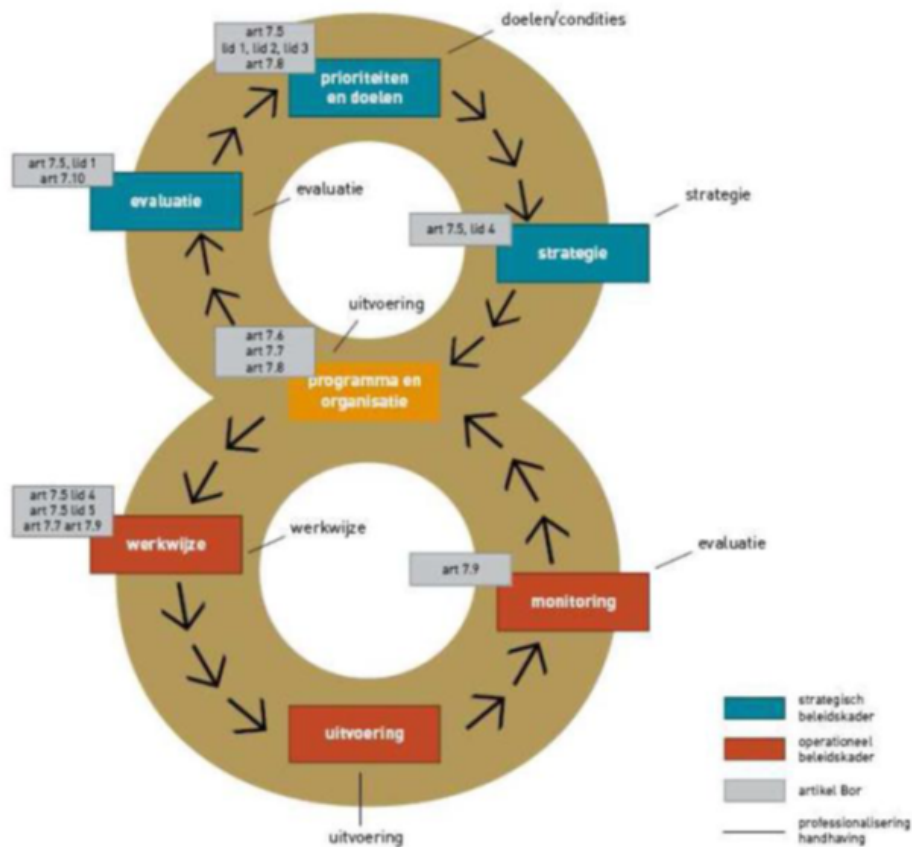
doelen/condities

art 7.5
lid 1, lid 2, lid 3
art 7.8

prioriteiten en doelen

art 7.5, lid 1
art 7.10

evaluatie

evaluatie

art 7.5, lid 4

strategie

strategie

uitvoering

art 7.6
art 7.7
art 7.8

programma en organisatie

art 7.5 lid 4
art 7.5 lid 5
art 7.7 art 7.9

werkwijze

werkwijze

art 7.9

evaluatie

monitoring

uitvoering

uitvoering

strategisch beleidskader

operationeel beleidskader

artikel Bor

professionalisering handhaving